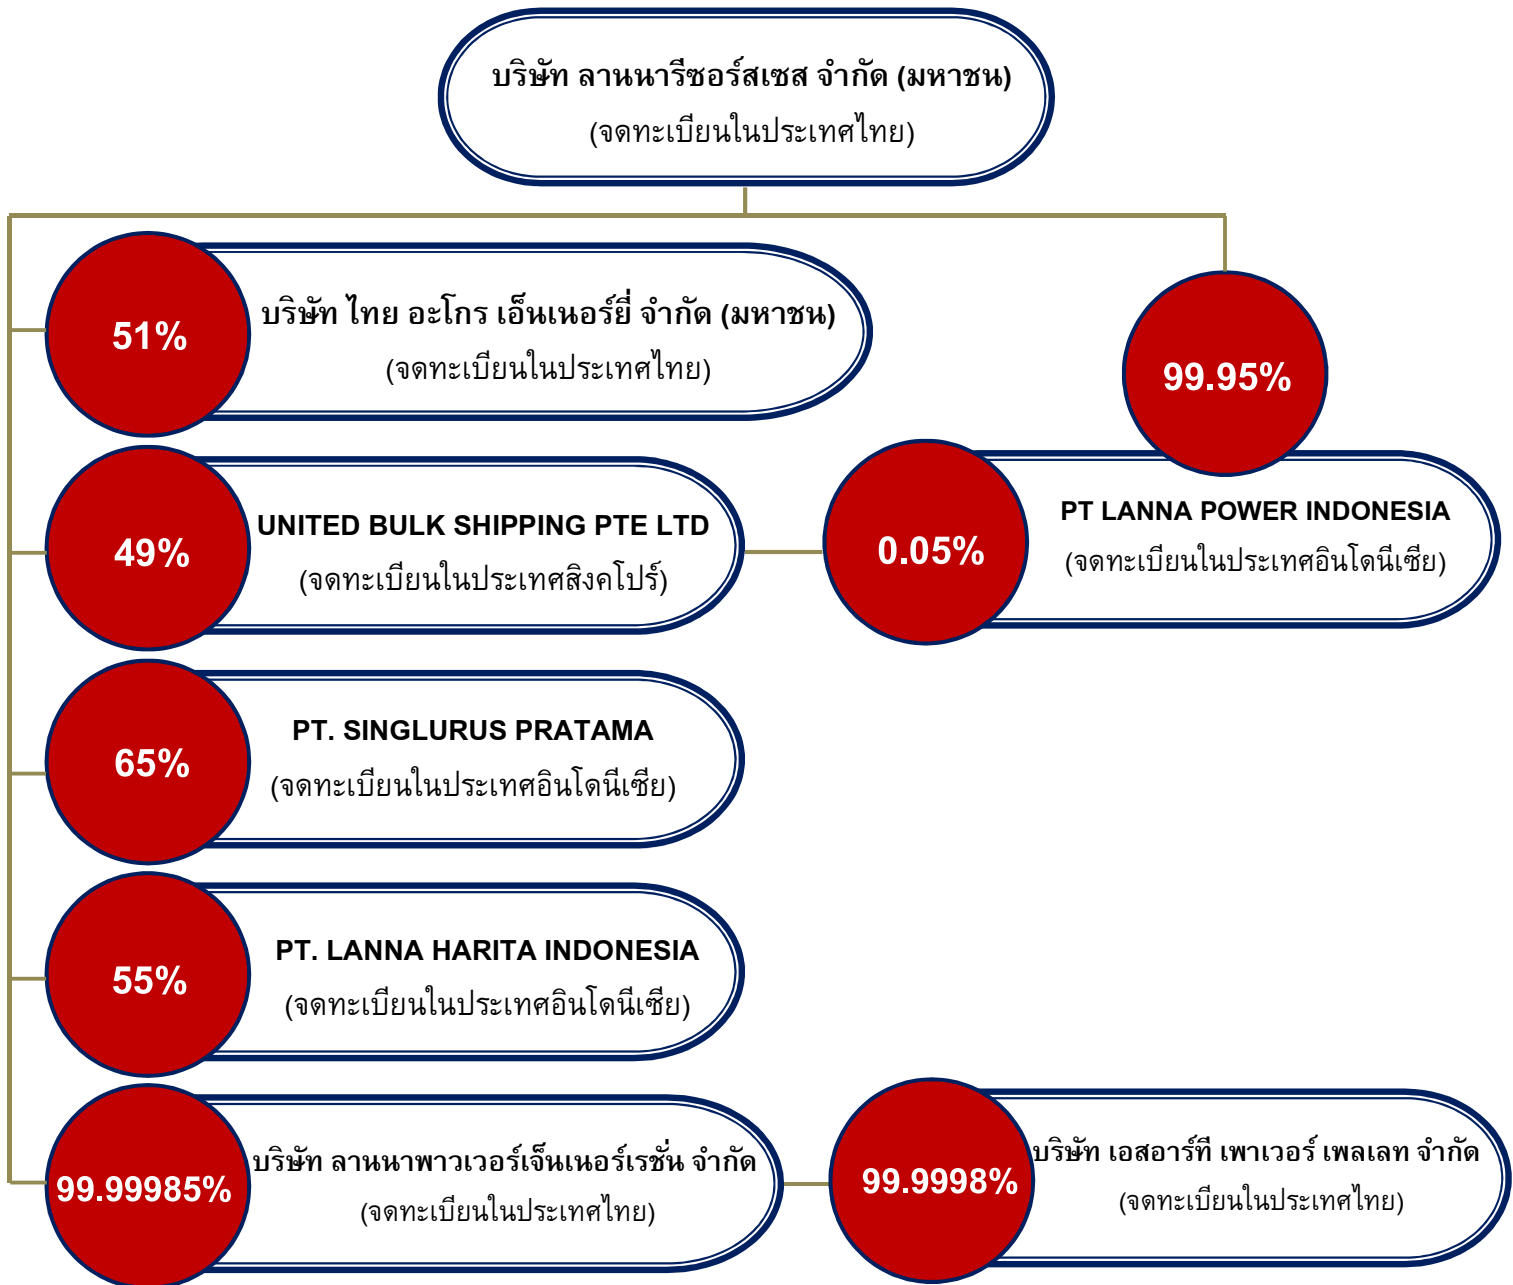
บริษัท ลานนารีซอร์สเซส จำกัด (มหาชน)
(จดทะเบียนในประเทศไทย)

51%
บริษัท ไทย อะโกร เอ็นเนอร์ยี่ จำกัด (มหาชน)
(จดทะเบียนในประเทศไทย)

99.95%

49%
UNITED BULK SHIPPING PTE LTD
(จดทะเบียนในประเทศสิงคโปร์)

0.05%
PT LANNA POWER INDONESIA
(จดทะเบียนในประเทศอินโดนีเซีย)

65%
PT. SINGLURUS PRATAMA
(จดทะเบียนในประเทศอินโดนีเซีย)

55%
PT. LANNA HARITA INDONESIA
(จดทะเบียนในประเทศอินโดนีเซีย)

99.99985%
บริษัท ลานนาพาวเวอร์เจ็นเนอร์เรชั่น จำกัด
(จดทะเบียนในประเทศไทย)

99.9998%
บริษัท เอสอาร์ที เพาเวอร์ เพลเลท จำกัด
(จดทะเบียนในประเทศไทย)